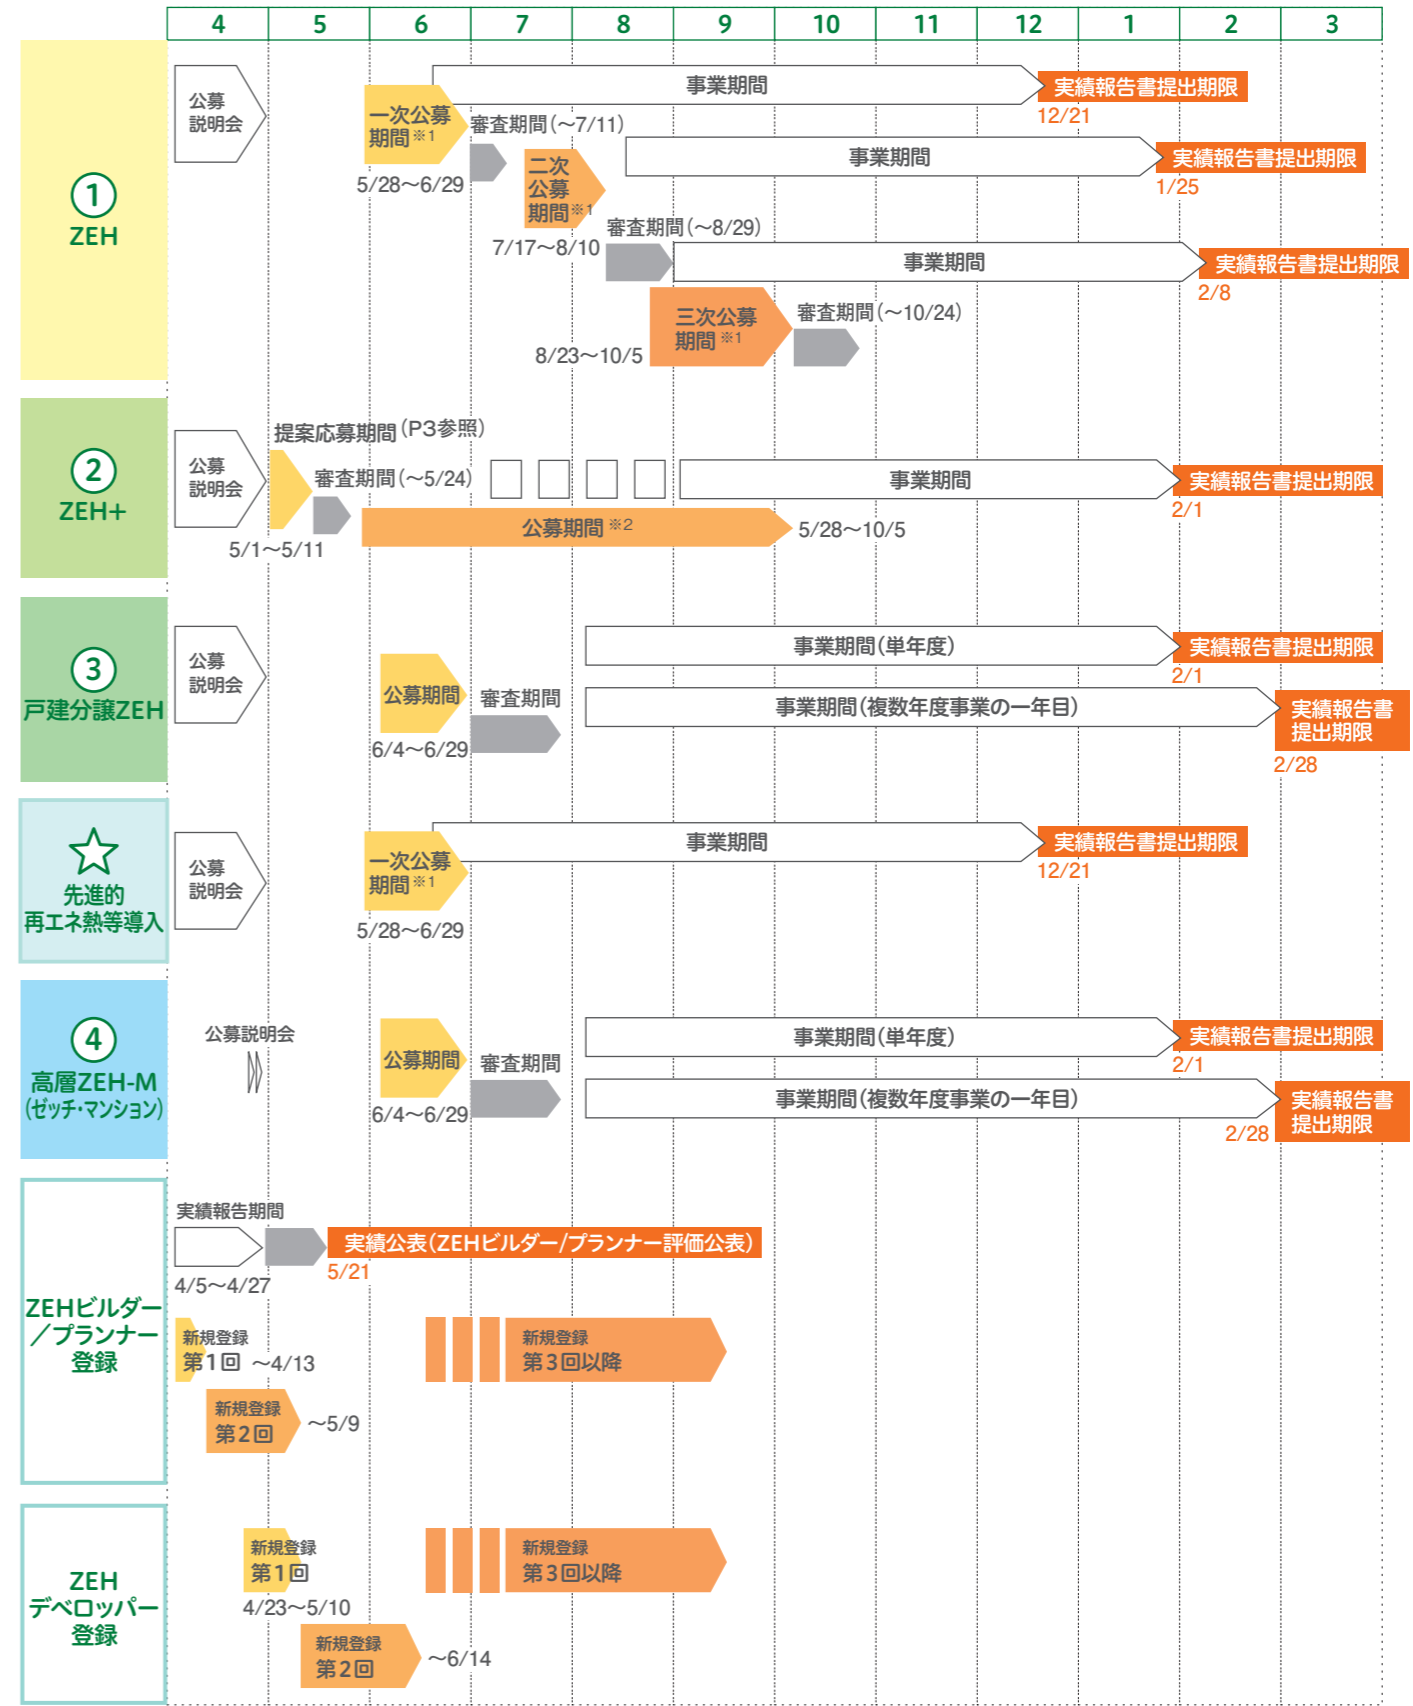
| 4 | 5 | 6 | 7 | 8 | 9 | 10 | 11 | 12 | 1 | 2 | 3 |
|---|---|---|---|---|---|---|---|---|---|---|---|

① ZEH

公募説明会

一次公募期間※1
5/28〜6/29
事業期間
実績報告書提出期限
12/21
審査期間(〜7/11)

二次公募期間※1
7/17〜8/10
事業期間
実績報告書提出期限
1/25
審査期間(〜8/29)

事業期間
実績報告書提出期限
2/8

三次公募期間※1
8/23〜10/5
審査期間(〜10/24)

② ZEH+

公募説明会
提案応募期間(P3参照)
5/1〜5/11
審査期間(〜5/24)
事業期間
実績報告書提出期限
2/1
公募期間※2
5/28〜10/5

③ 戸建分譲ZEH

公募説明会
公募期間
6/4〜6/29
審査期間
事業期間(単年度)
実績報告書提出期限
2/1
事業期間(複数年度事業の一年目)
実績報告書提出期限
2/28

先進的再エネ熱等導入

公募説明会
一次公募期間※1
5/28〜6/29
事業期間
実績報告書提出期限
12/21

④ 高層ZEH-M (ゼッチ・マンション)

公募説明会
公募期間
6/4〜6/29
審査期間
事業期間(単年度)
実績報告書提出期限
2/1
事業期間(複数年度事業の一年目)
実績報告書提出期限
2/28

ZEHビルダー/プランナー登録

実績報告期間
4/5〜4/27
実績公表(ZEHビルダー/プランナー評価公表)
5/21
新規登録 第1回 〜4/13
新規登録 第2回 〜5/9
新規登録 第3回以降

ZEHデベロッパー登録

新規登録 第1回
4/23〜5/10
新規登録 第2回 〜6/14
新規登録 第3回以降